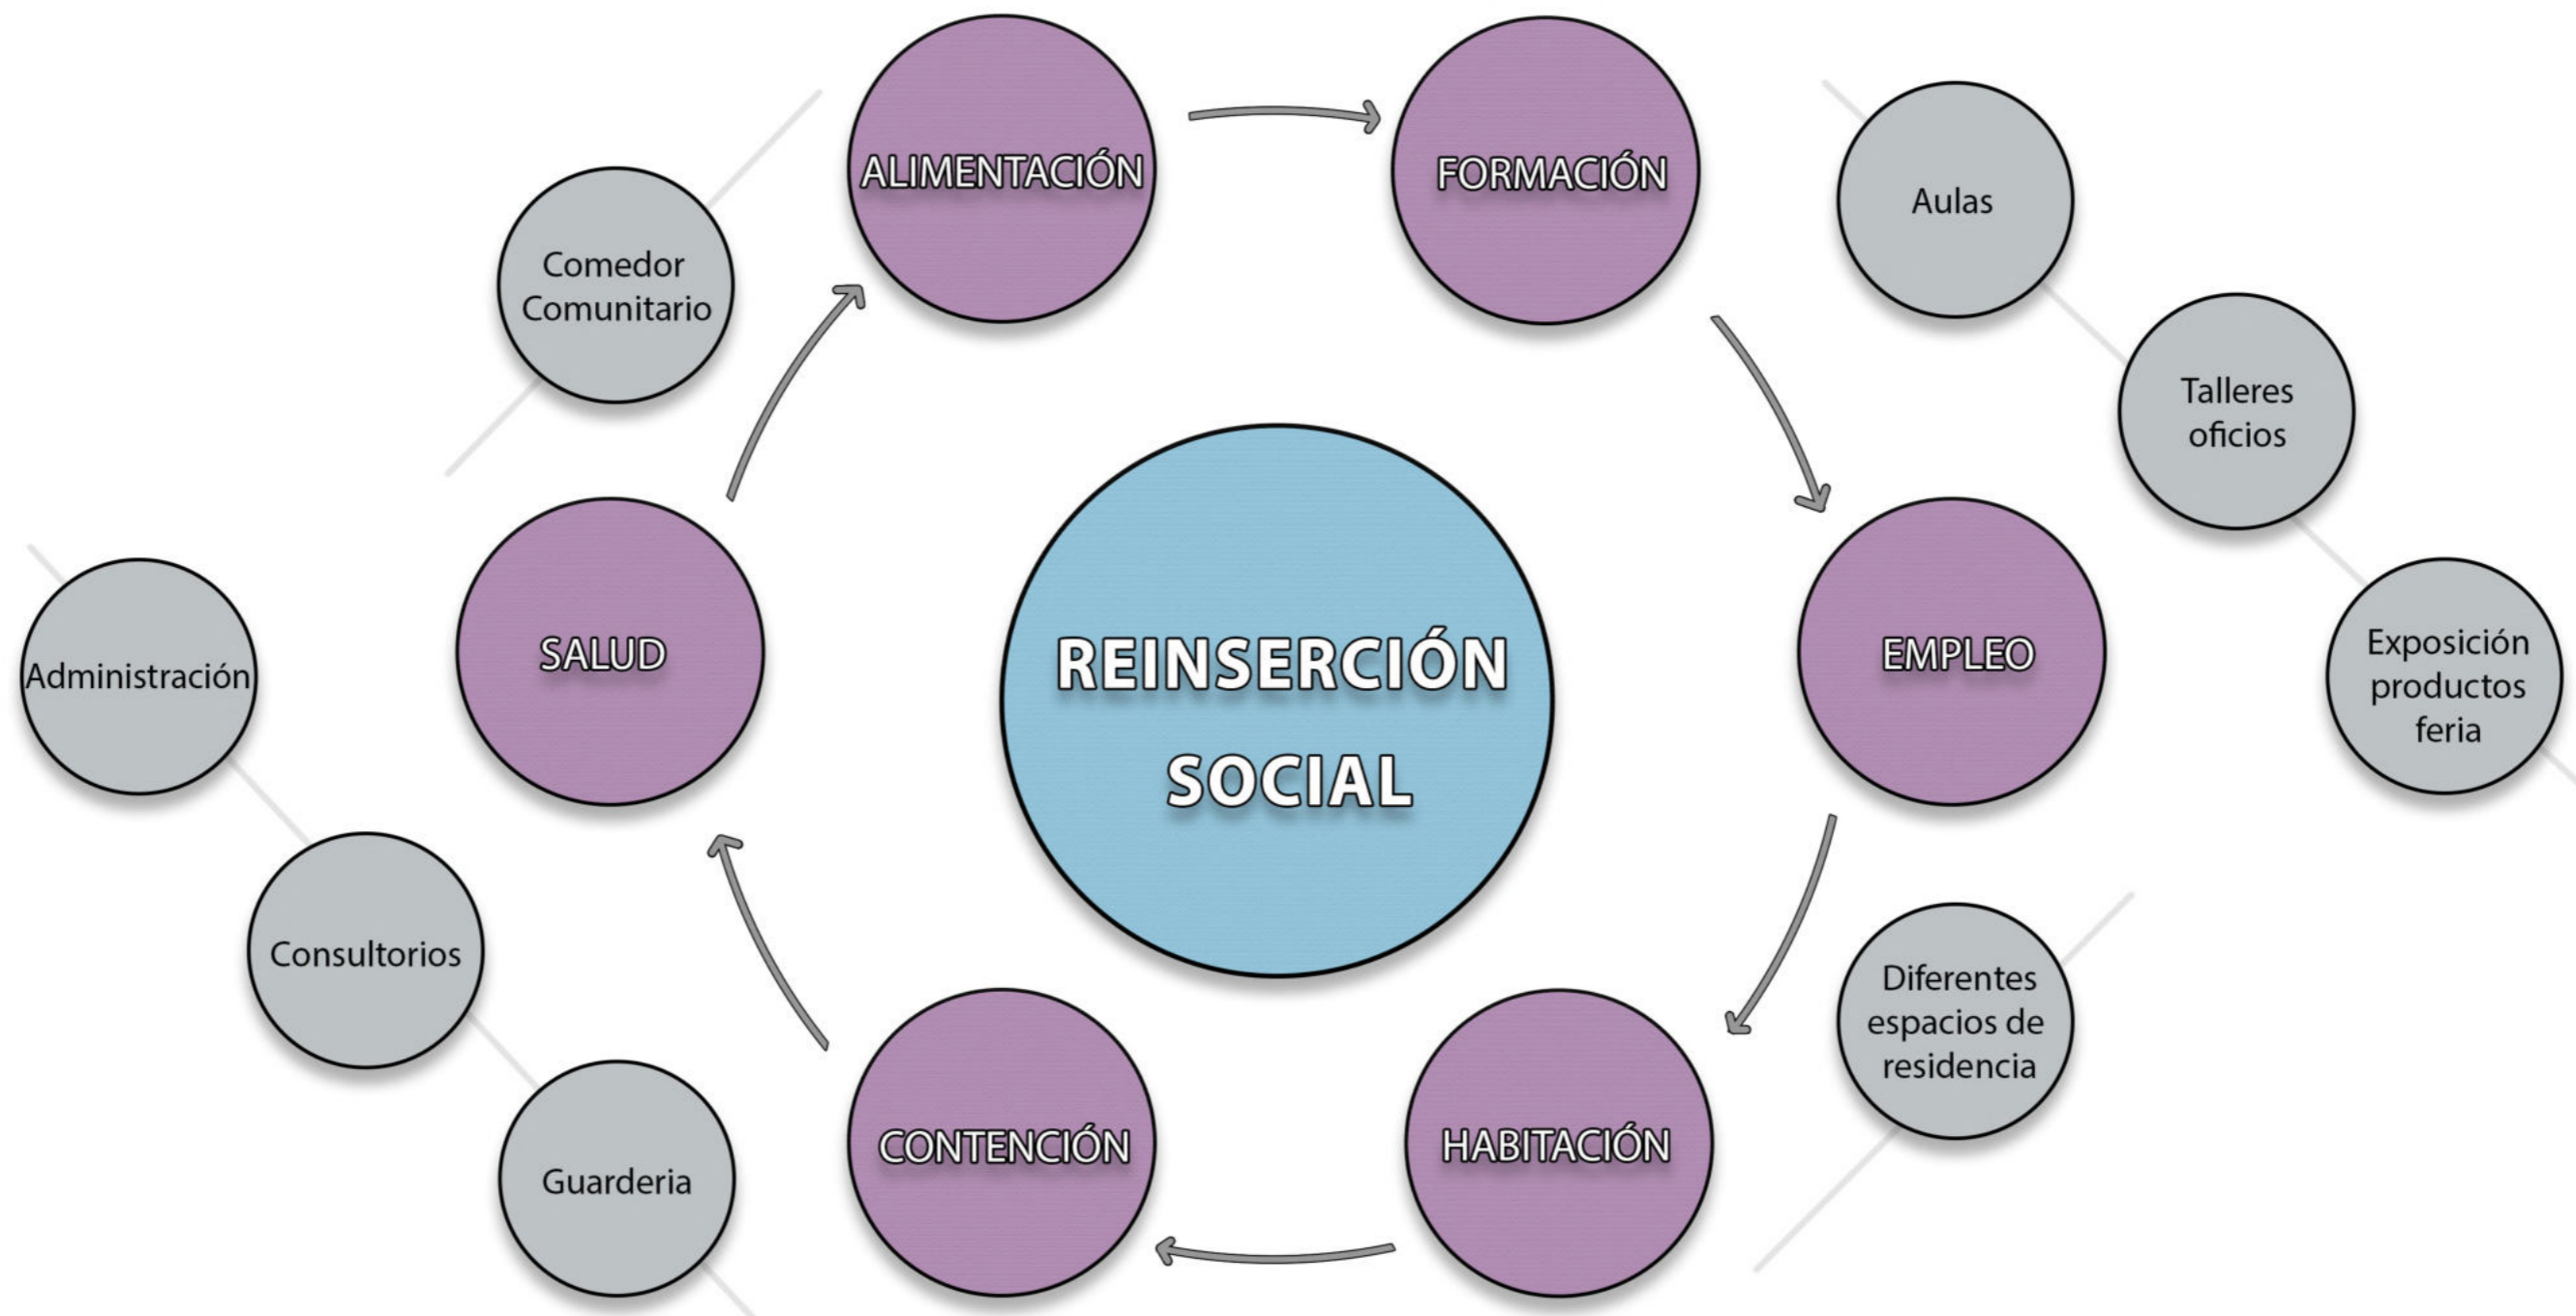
REINSERCIÓN SOCIAL

ALIMENTACIÓN

Comedor Comunitario

FORMACIÓN

Aulas

Talleres oficios

Exposición productos feria

EMPLEO

Diferentes espacios de residencia

HABITACIÓN

CONTENCIÓN

Guarderia

Consultorios

Administración

SALUD